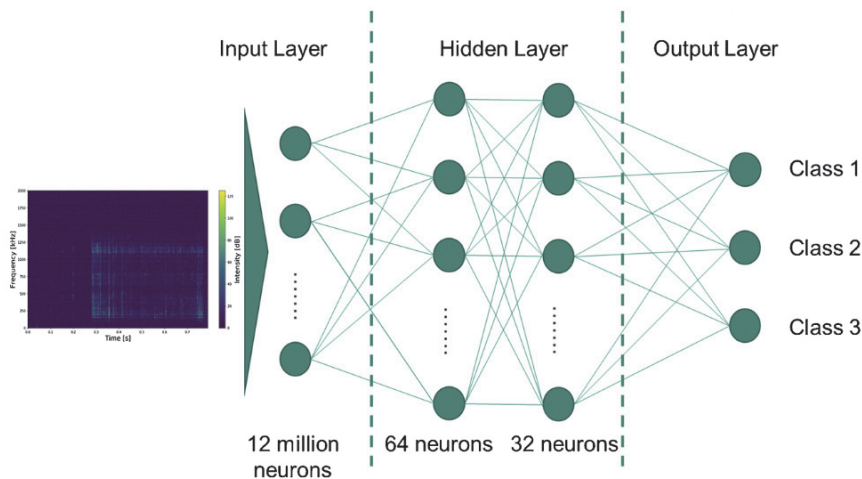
Input Layer

Hidden Layer

Output Layer

Frequency [kHz]
2000
1750
1500
1250
1000
750
500
250
0

0.0 0.1 0.2 0.3 0.4 0.5 0.6 0.7
Time [s]

Intensity [dB]
120
100
80
60
40
20
0

Class 1

Class 2

Class 3

12 million neurons

64 neurons

32 neurons